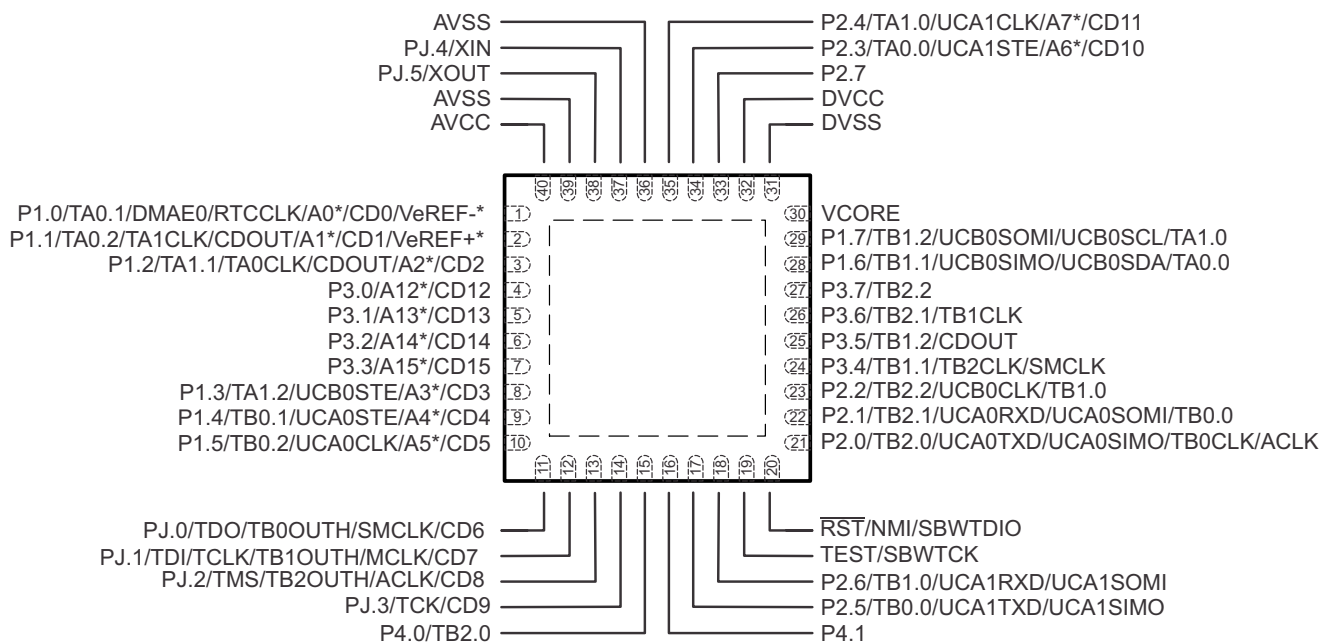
AVSS
PJ.4/XIN
PJ.5/XOUT
AVSS
AVCC

P2.4/TA1.0/UCA1CLK/A7*/CD11
P2.3/TA0.0/UCA1STE/A6*/CD10
P2.7
DVCC
DVSS

40 39 38 37 36 35 34 33 32 31

P1.0/TA0.1/DMAE0/RTCCLK/A0*/CD0/VeREF-* 1
P1.1/TA0.2/TA1CLK/CDOUT/A1*/CD1/VeREF+* 2
P1.2/TA1.1/TA0CLK/CDOUT/A2*/CD2 3
P3.0/A12*/CD12 4
P3.1/A13*/CD13 5
P3.2/A14*/CD14 6
P3.3/A15*/CD15 7
P1.3/TA1.2/UCB0STE/A3*/CD3 8
P1.4/TB0.1/UCA0STE/A4*/CD4 9
P1.5/TB0.2/UCA0CLK/A5*/CD5 10

30 VCORE
29 P1.7/TB1.2/UCB0SOMI/UCB0SCL/TA1.0
28 P1.6/TB1.1/UCB0SIMO/UCB0SDA/TA0.0
27 P3.7/TB2.2
26 P3.6/TB2.1/TB1CLK
25 P3.5/TB1.2/CDOUT
24 P3.4/TB1.1/TB2CLK/SMCLK
23 P2.2/TB2.2/UCB0CLK/TB1.0
22 P2.1/TB2.1/UCA0RXD/UCA0SOMI/TB0.0
21 P2.0/TB2.0/UCA0TXD/UCA0SIMO/TB0CLK/ACLK

11 12 13 14 15 16 17 18 19 20

PJ.0/TDO/TB0OUTH/SMCLK/CD6
PJ.1/TDI/TCLK/TB1OUTH/MCLK/CD7
PJ.2/TMS/TB2OUTH/ACLK/CD8
PJ.3/TCK/CD9
P4.0/TB2.0

$\overline{RST}$/NMI/SBWTDIO
TEST/SBWTCK
P2.6/TB1.0/UCA1RXD/UCA1SOMI
P2.5/TB0.0/UCA1TXD/UCA1SIMO
P4.1